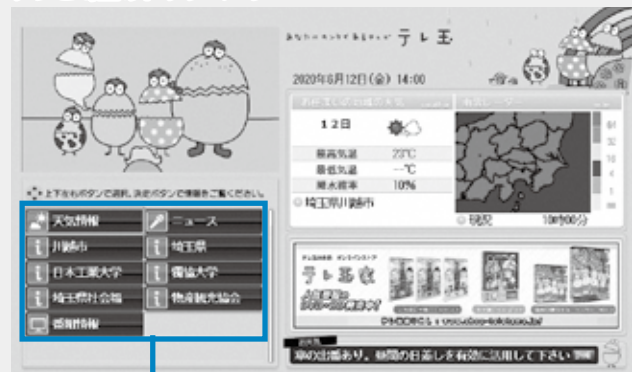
テレ玉

2020年6月12日(金) 14:00

12日

最高気温 23℃
最低気温 --℃
降水確率 10%

埼玉県川越市

現況 10時00分

上下左右ボタンで選択、決定ボタンで情報をご覧ください。

天気情報
ニュース
川越市
埼玉県
日本工業大学
獨協大学
埼玉県社会福
物産観光協会
番組情報

テレ玉

車の出番あり。昼間の日差しを有効に活用して下さい